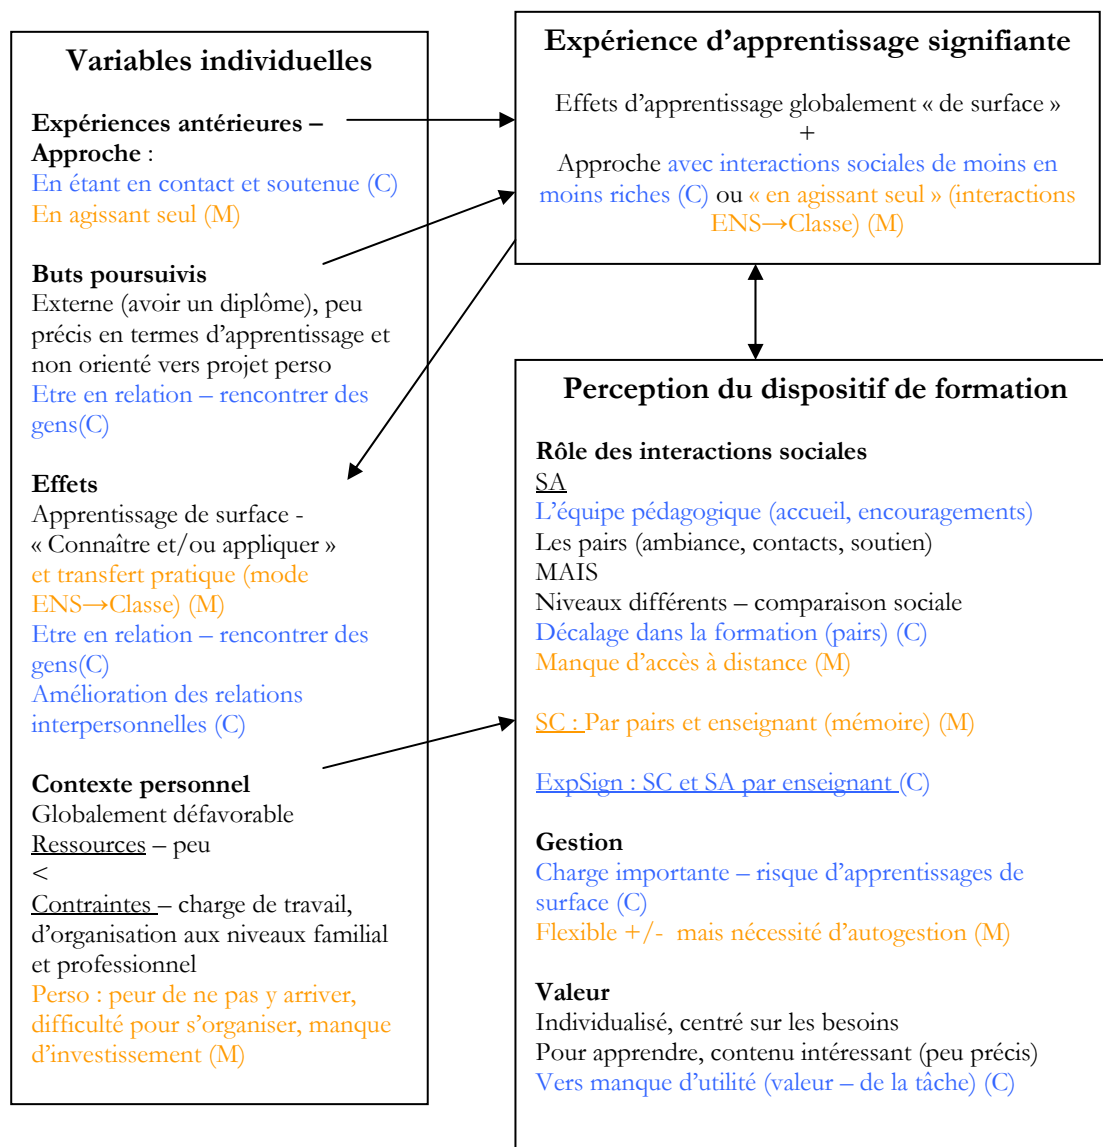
Variables individuelles

Expériences antérieures – Approche :
En étant en contact et soutenue (C)
En agissant seul (M)

Buts poursuivis
Externe (avoir un diplôme), peu précis en termes d'apprentissage et non orienté vers projet perso
Etre en relation – rencontrer des gens(C)

Effets
Apprentissage de surface - « Connaître et/ou appliquer »
et transfert pratique (mode ENS→Classe) (M)
Etre en relation – rencontrer des gens(C)
Amélioration des relations interpersonnelles (C)

Contexte personnel
Globalement défavorable
Ressources – peu
<
Contraintes – charge de travail, d'organisation aux niveaux familial et professionnel
Perso : peur de ne pas y arriver, difficulté pour s'organiser, manque d'investissement (M)

Expérience d'apprentissage signifiante

Effets d'apprentissage globalement « de surface »
+
Approche avec interactions sociales de moins en moins riches (C) ou « en agissant seul » (interactions ENS→Classe) (M)

Perception du dispositif de formation

Rôle des interactions sociales
SA
L'équipe pédagogique (accueil, encouragements)
Les pairs (ambiance, contacts, soutien)
MAIS
Niveaux différents – comparaison sociale
Décalage dans la formation (pairs) (C)
Manque d'accès à distance (M)

SC : Par pairs et enseignant (mémoire) (M)

ExpSign : SC et SA par enseignant (C)

Gestion
Charge importante – risque d'apprentissages de surface (C)
Flexible +/- mais nécessité d'autogestion (M)

Valeur
Individualisé, centré sur les besoins
Pour apprendre, contenu intéressant (peu précis)
Vers manque d'utilité (valeur – de la tâche) (C)